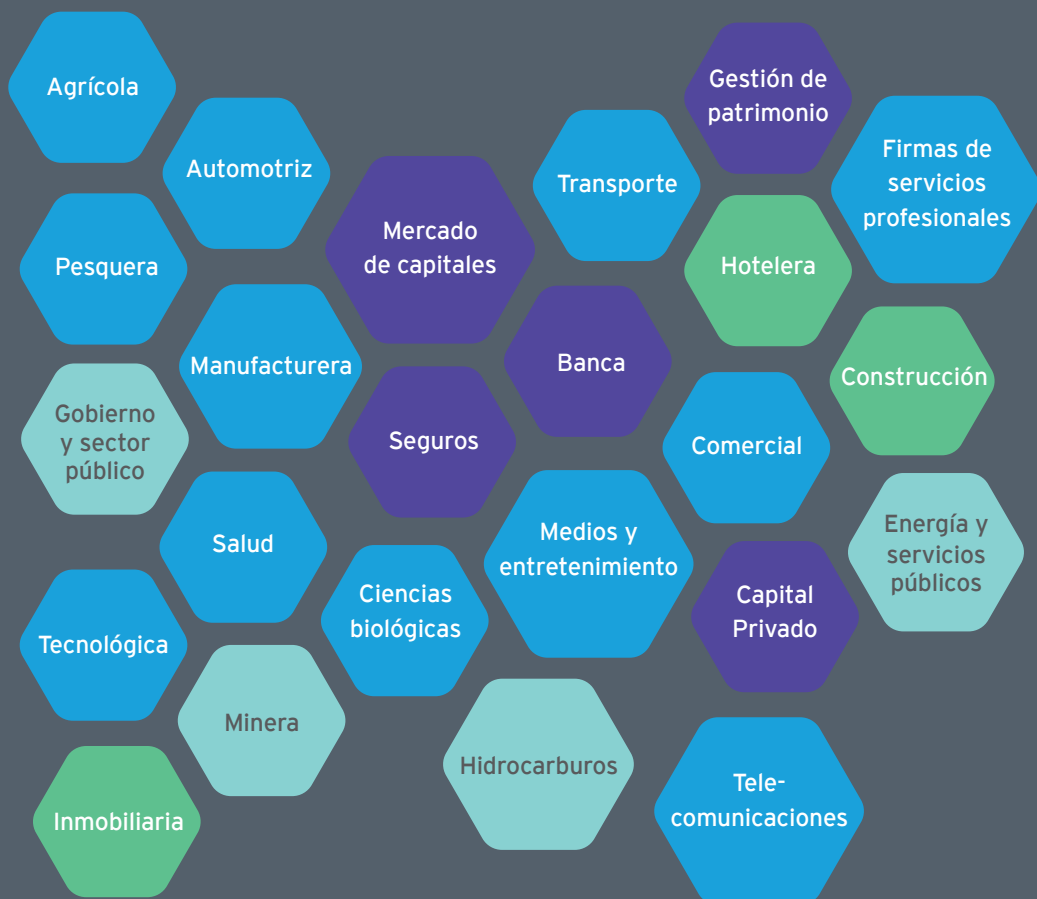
Agrícola

Automotriz

Pesquera

Mercado de capitales

Transporte

Gestión de patrimonio

Firmas de servicios profesionales

Hotelera

Manufacturera

Banca

Construcción

Gobierno y sector público

Seguros

Comercial

Salud

Medios y entretenimiento

Energía y servicios públicos

Ciencias biológicas

Capital Privado

Tecnológica

Minera

Hidrocarburos

Tele-comunicaciones

Inmobiliaria